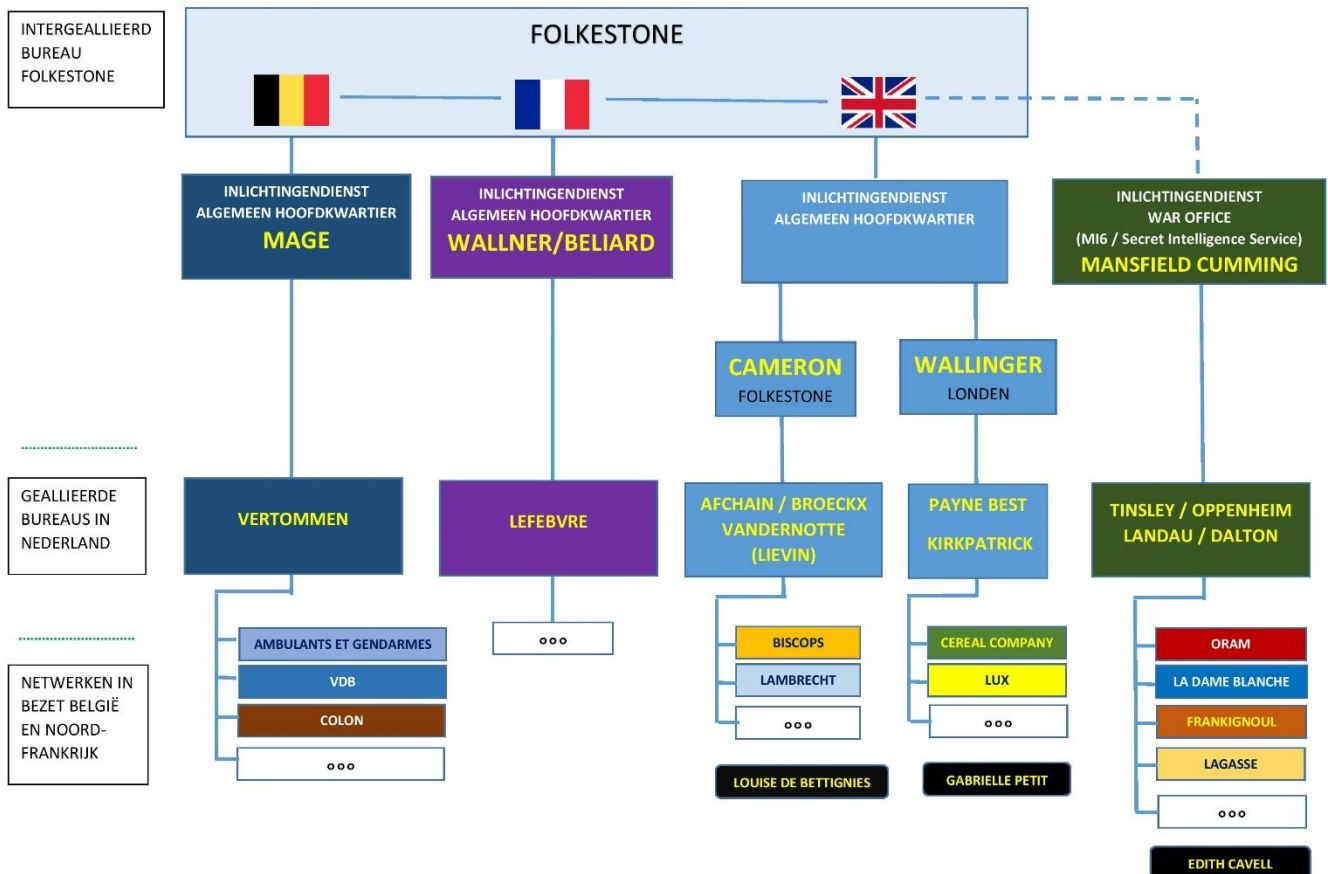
INTERGEALLIEERD BUREAU FOLKESTONE

FOLKESTONE

INLICHTINGENDIENST ALGEMEEN HOOFDKWARTIER
MAGE

INLICHTINGENDIENST ALGEMEEN HOOFDKWARTIER
WALLNER/BELIARD

INLICHTINGENDIENST ALGEMEEN HOOFDKWARTIER

INLICHTINGENDIENST WAR OFFICE (MI6 / Secret Intelligence Service)
MANSFIELD CUMMING

CAMERON
FOLKESTONE

WALLINGER
LONDEN

GEALLIEERDE BUREAUS IN NEDERLAND

VERTOMMEN

LEFEBVRE

AFCHAIN / BROECKX VANDERNOTTE (LIEVIN)

PAYNE BEST
KIRKPATRICK

TINSLEY / OPPENHEIM LANDAU / DALTON

NETWERKEN IN BEZET BELGIË EN NOORD-FRANKRIJK

AMBULANTS ET GENDARMES
VDB
COLON
ooo

ooo

BISCOPS
LAMBRECHT
ooo

CEREAL COMPANY
LUX
ooo

ORAM
LA DAME BLANCHE
FRANKIGNOUL
LAGASSE
ooo

LOUISE DE BETTIGNIES

GABRIELLE PETIT

EDITH CAVELL